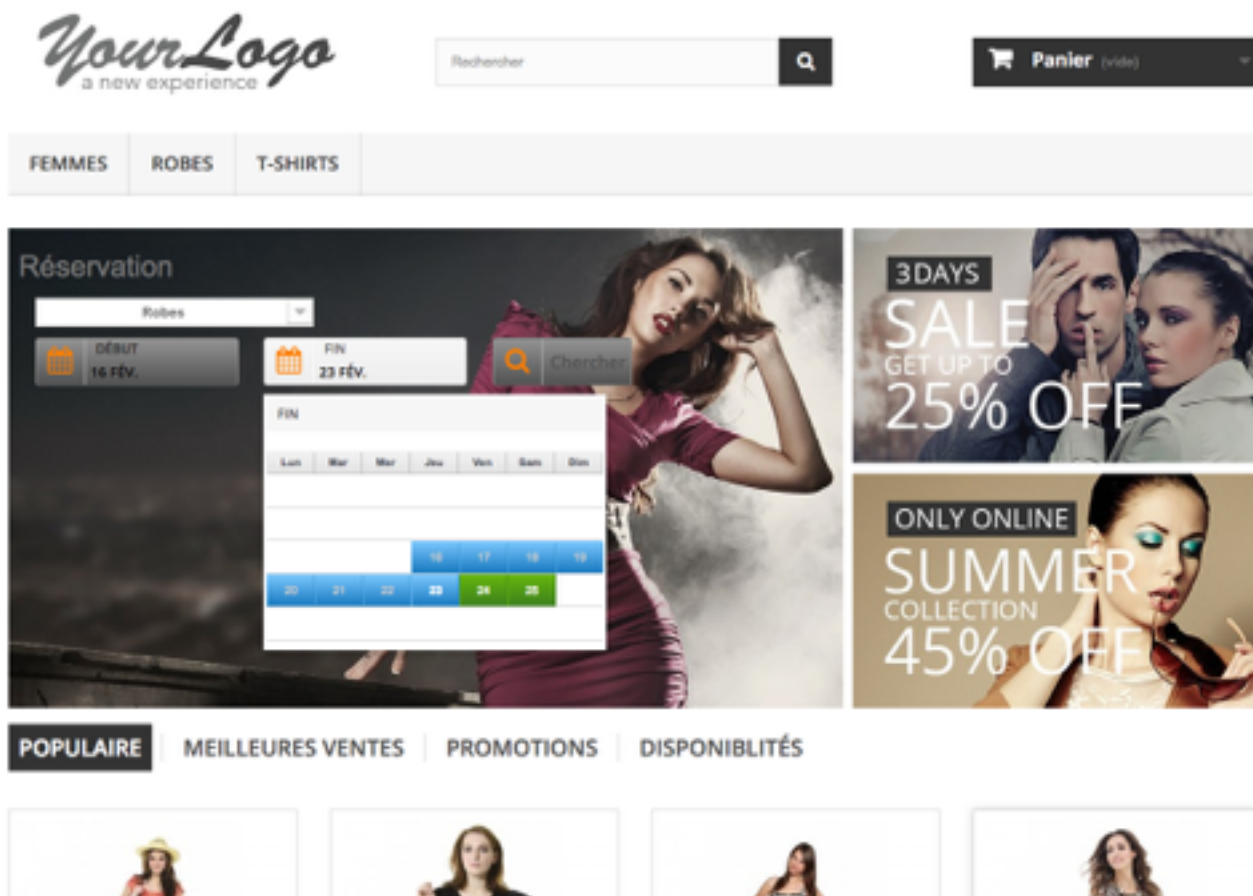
YourLogo
a new experience

Rechercher

Panier (vide)

FEMMES | ROBES | T-SHIRTS

Réservation

Robes

DÉBUT
16 FÉV.

FIN
23 FÉV.

Chercher

FIN

| Lun | Mar | Mer | Jeu | Ven | Sam | Dim |
|---|---|---|---|---|---|---|
| | | | 16 | 17 | 18 | 19 |
| 20 | 21 | 22 | 23 | 24 | 25 | |

3DAYS
SALE
GET UP TO
25% OFF

ONLY ONLINE
SUMMER
COLLECTION
45% OFF

POPULAIRE | MEILLEURES VENTES | PROMOTIONS | DISPONIBLITÉS